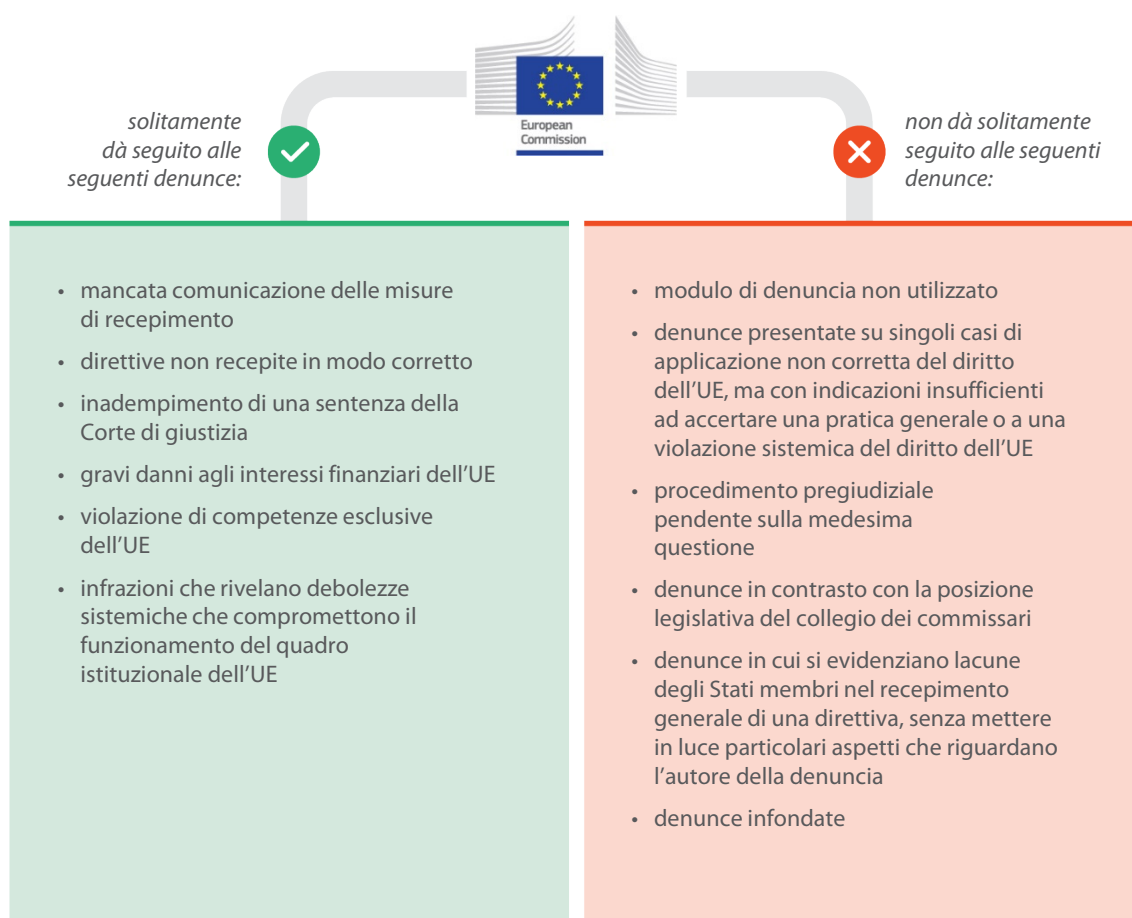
European Commission

solitamente dà seguito alle seguenti denunce:

non dà solitamente seguito alle seguenti denunce:

- mancata comunicazione delle misure di recepimento
- direttive non recepite in modo corretto
- inadempimento di una sentenza della Corte di giustizia
- gravi danni agli interessi finanziari dell'UE
- violazione di competenze esclusive dell'UE
- infrazioni che rivelano debolezze sistemiche che compromettono il funzionamento del quadro istituzionale dell'UE

- modulo di denuncia non utilizzato
- denunce presentate su singoli casi di applicazione non corretta del diritto dell'UE, ma con indicazioni insufficienti ad accertare una pratica generale o a una violazione sistemica del diritto dell'UE
- procedimento pregiudiziale pendente sulla medesima questione
- denunce in contrasto con la posizione legislativa del collegio dei commissari
- denunce in cui si evidenziano lacune degli Stati membri nel recepimento generale di una direttiva, senza mettere in luce particolari aspetti che riguardano l'autore della denuncia
- denunce infondate